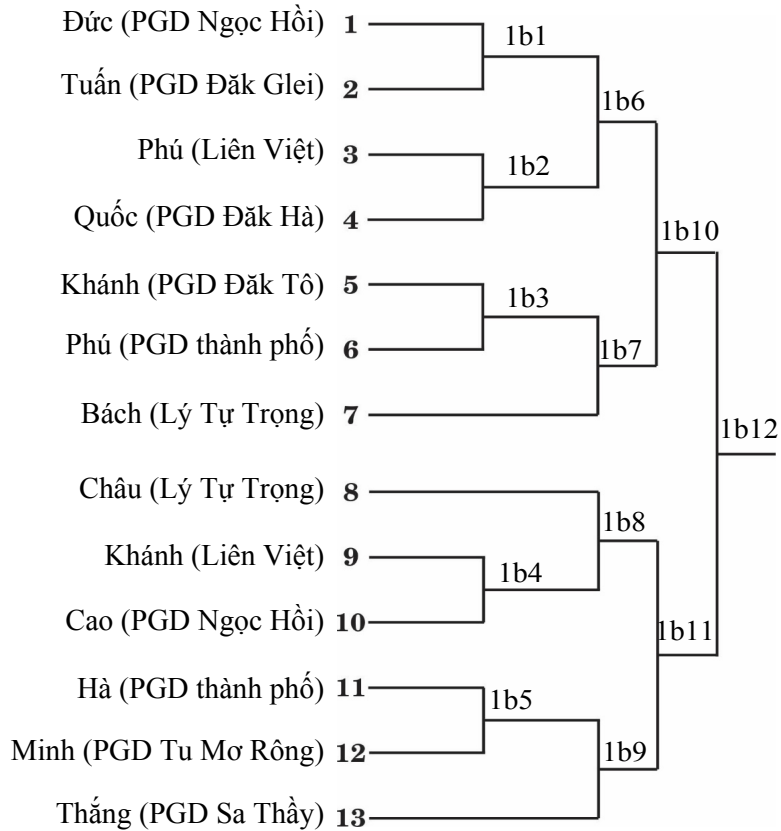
Đức (PGD Ngọc Hồi) 1
Tuấn (PGD Đăk Glei) 2
Phú (Liên Việt) 3
Quốc (PGD Đăk Hà) 4
Khánh (PGD Đăk Tô) 5
Phú (PGD thành phố) 6
Bách (Lý Tự Trọng) 7
Châu (Lý Tự Trọng) 8
Khánh (Liên Việt) 9
Cao (PGD Ngọc Hồi) 10
Hà (PGD thành phố) 11
Minh (PGD Tu Mơ Rông) 12
Thắng (PGD Sa Thầy) 13

1b1
1b2
1b6
1b3
1b7
1b10
1b8
1b4
1b11
1b5
1b9
1b12